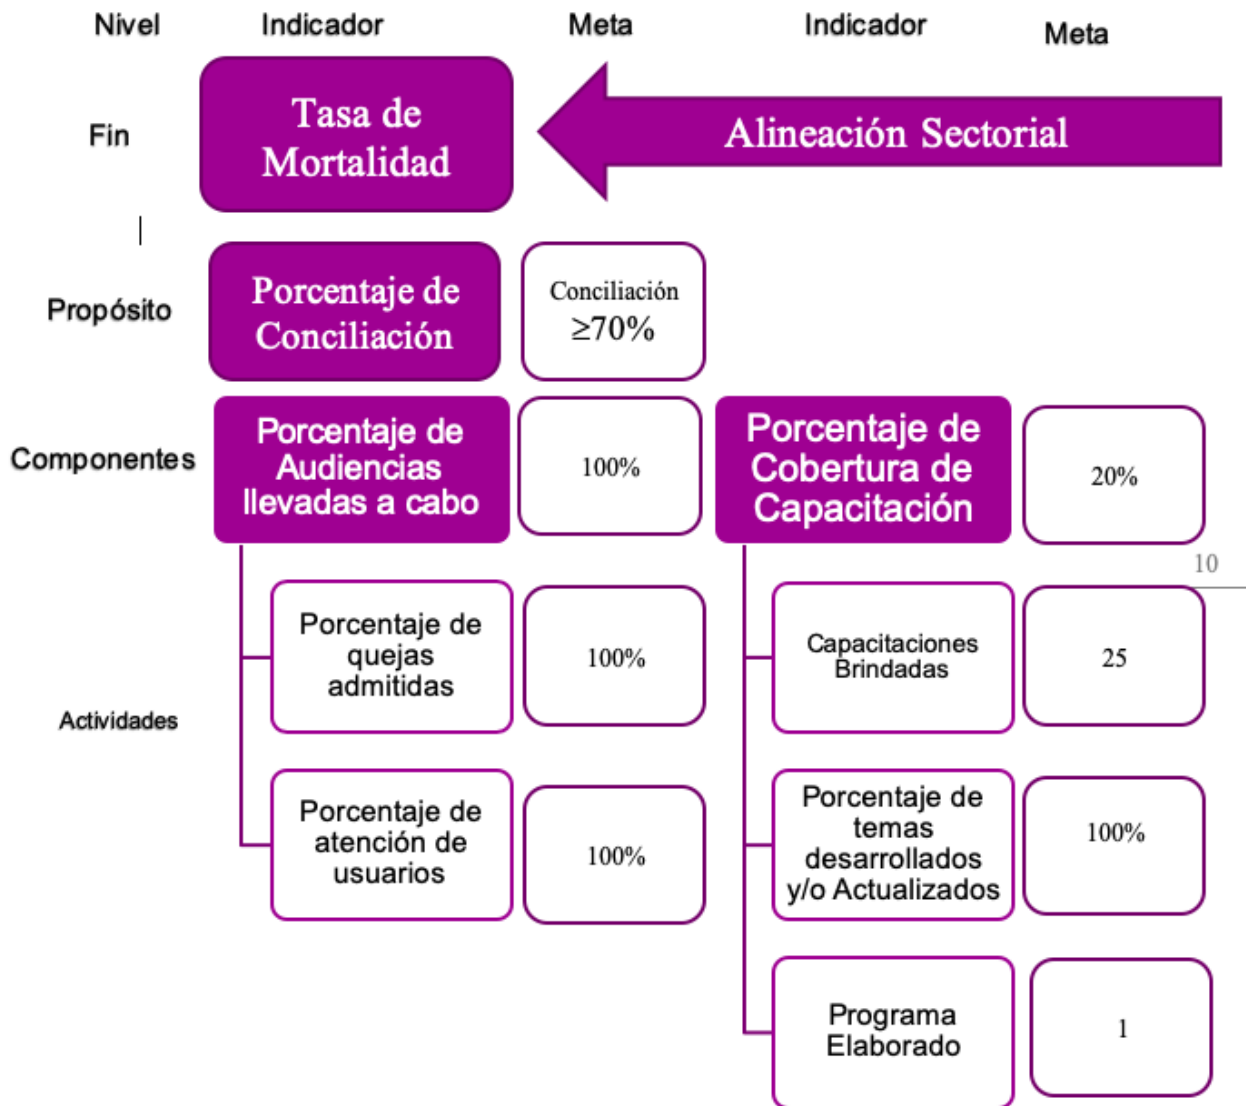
Nivel Indicador Meta Indicador Meta

Fin

Tasa de Mortalidad

Alineación Sectorial

Propósito

Porcentaje de Conciliación

Conciliación $\geq70\%$

Componentes

Porcentaje de Audiencias llevadas a cabo

100%

Porcentaje de Cobertura de Capacitación

20%

10

Actividades

Porcentaje de quejas admitidas

100%

Capacitaciones Brindadas

25

Porcentaje de atención de usuarios

100%

Porcentaje de temas desarrollados y/o Actualizados

100%

Programa Elaborado

1